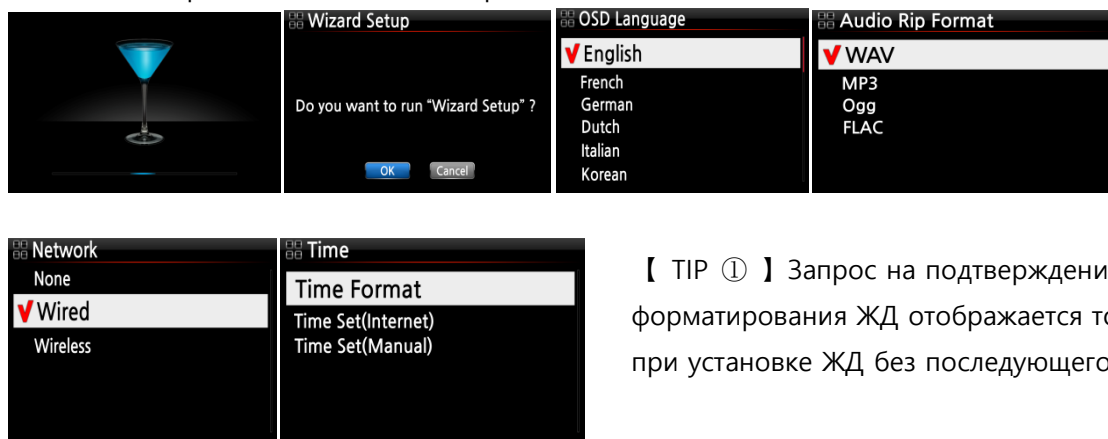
Wizard Setup

Do you want to run "Wizard Setup" ?

OK Cancel

OSD Language

✔English
French
German
Dutch
Italian
Korean

Audio Rip Format

✔WAV
MP3
Ogg
FLAC

Network

None
✔Wired
Wireless

Time

Time Format
Time Set(Internet)
Time Set(Manual)

【 TIP ① 】Запрос на подтверждени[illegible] форматирования ЖД отображается т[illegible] при установке ЖД без последующег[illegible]